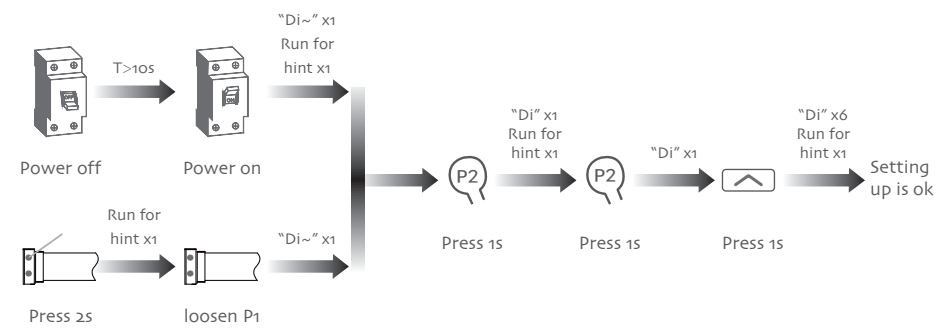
T>10s

"Di~" x1
Run for
hint x1

Power off

Power on

Run for
hint x1

"Di~" x1

Press 2s

loosen P1

"Di" x1
Run for
hint x1

P2

Press 1s

P2

"Di" x1

Press 1s

"Di" x6
Run for
hint x1

Press 1s

Setting up is ok